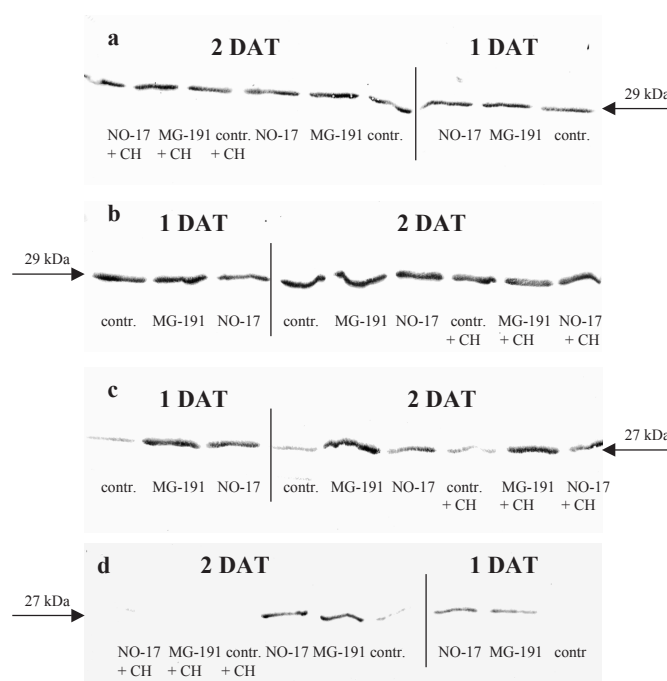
a

2 DAT

1 DAT

29 kDa

NO-17 + CH MG-191 + CH contr. + CH NO-17 MG-191 contr.

NO-17 MG-191 contr.

b

1 DAT

2 DAT

29 kDa

contr. MG-191 NO-17

contr. MG-191 NO-17 contr. + CH MG-191 + CH NO-17 + CH

c

1 DAT

2 DAT

27 kDa

contr. MG-191 NO-17

contr. MG-191 NO-17 contr. + CH MG-191 + CH NO-17 + CH

d

2 DAT

1 DAT

27 kDa

NO-17 + CH MG-191 + CH contr. + CH NO-17 MG-191 contr.

NO-17 MG-191 contr